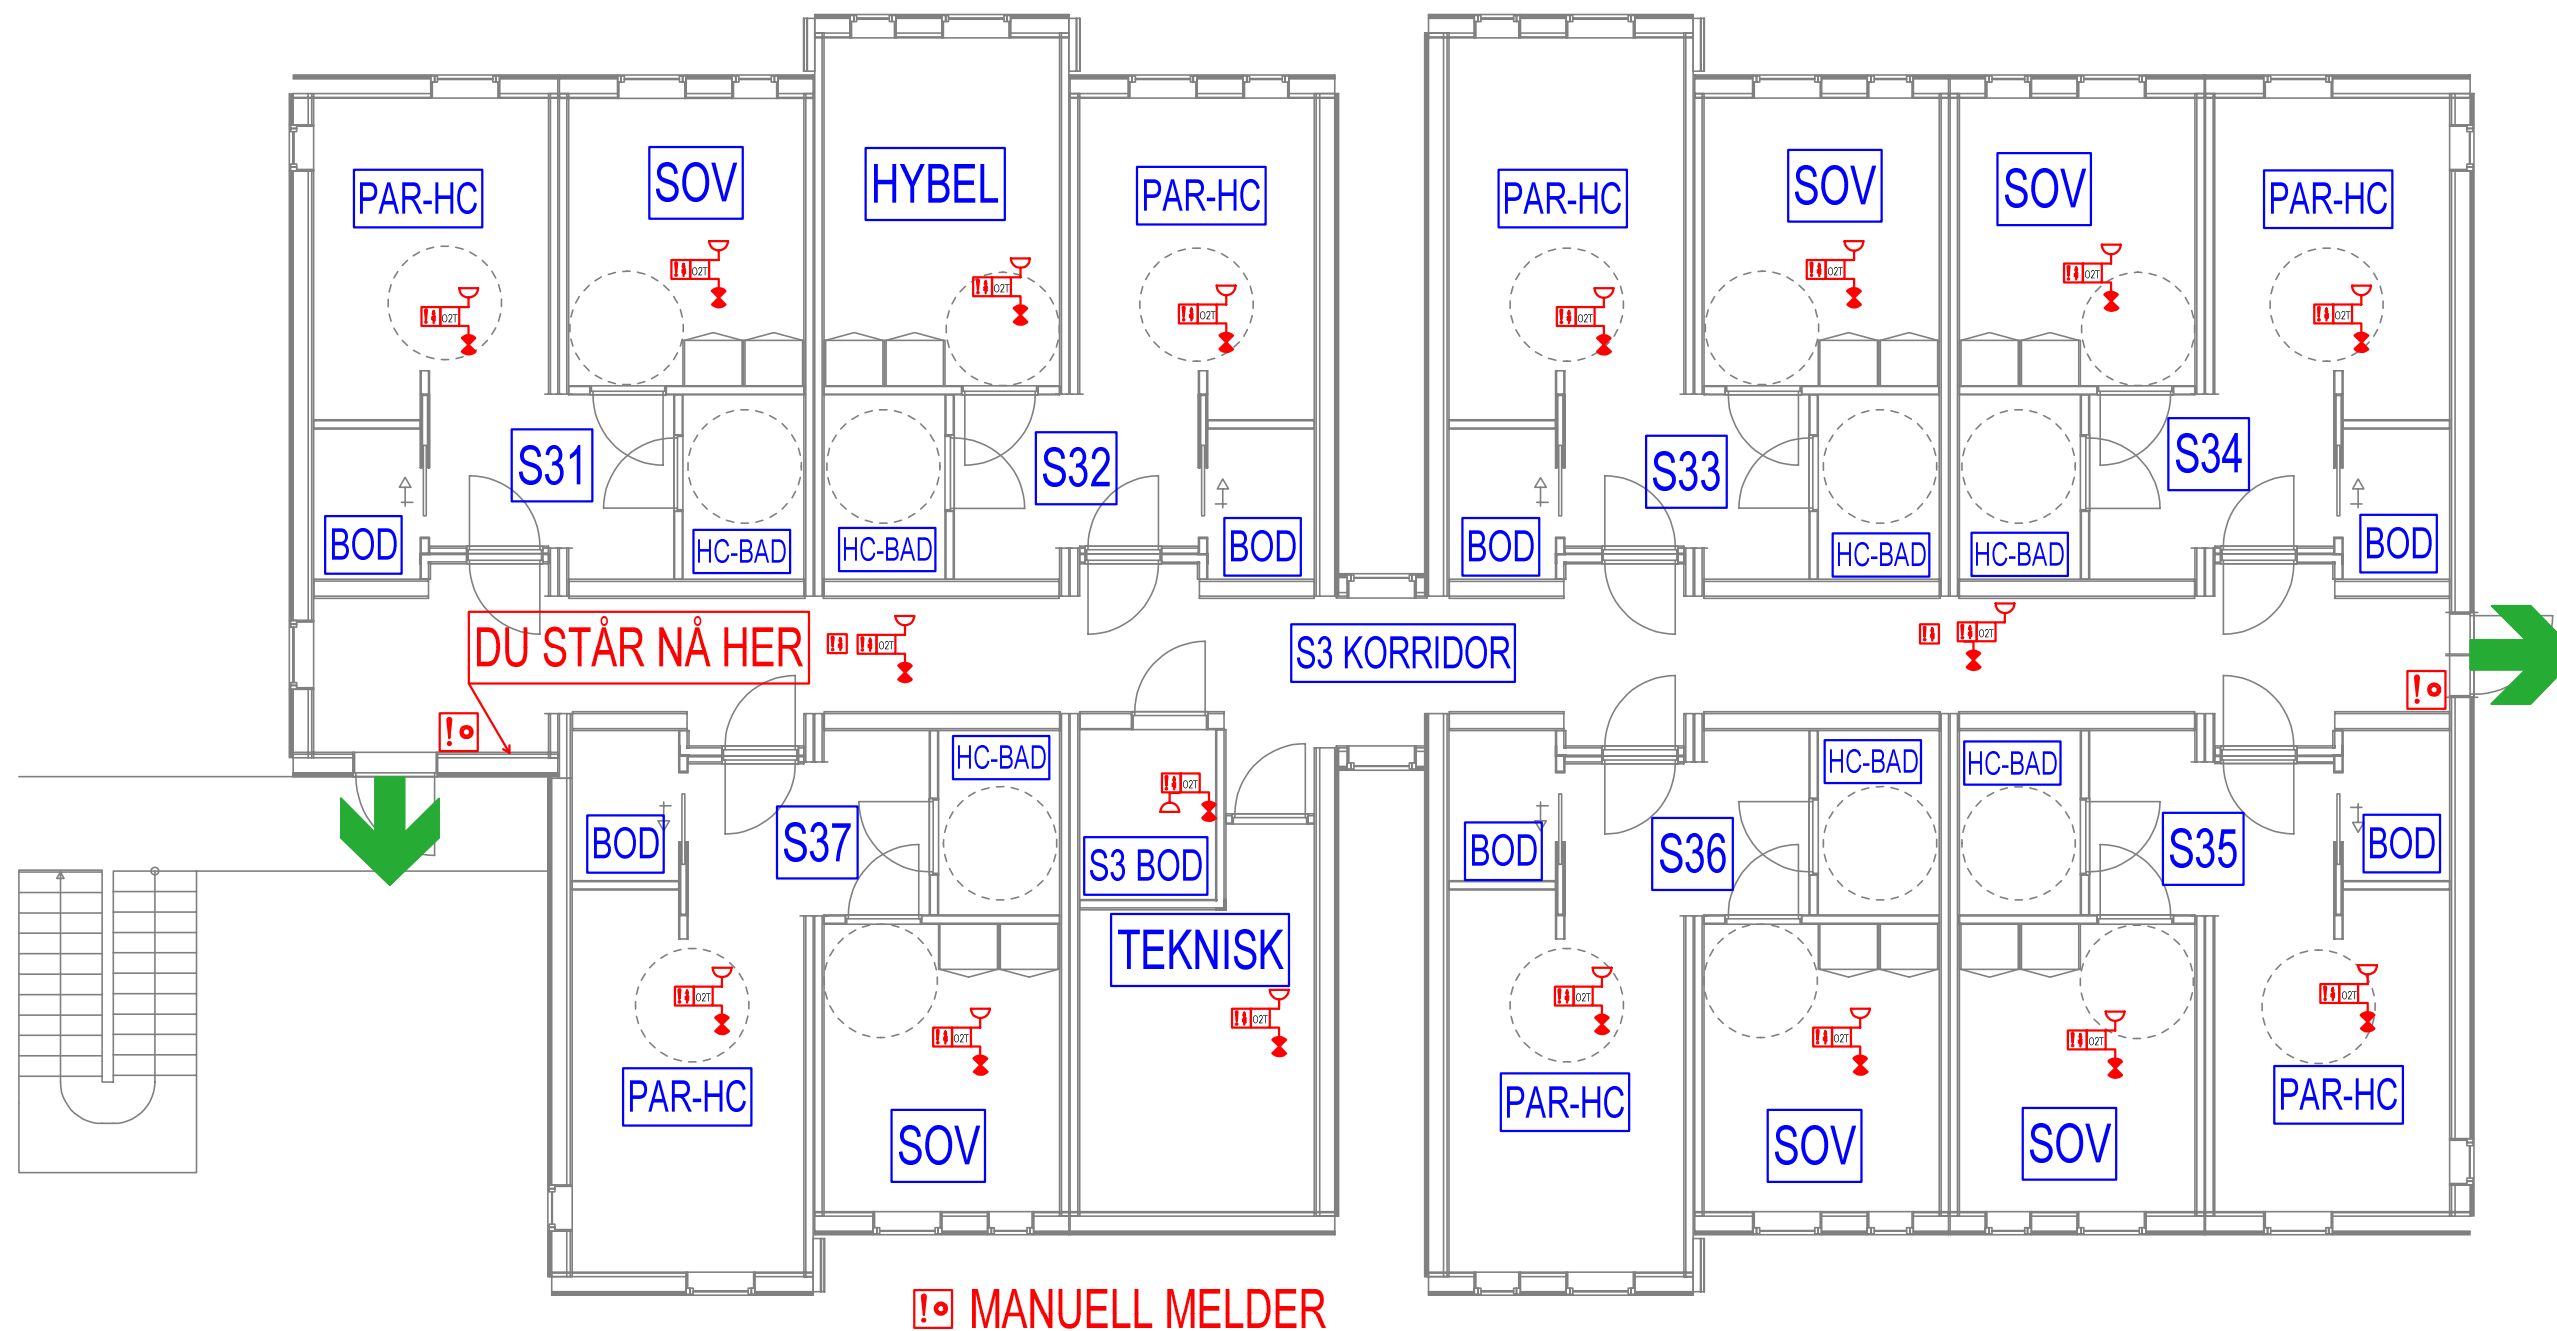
PAR-HC
SOV
HYBEL
PAR-HC
PAR-HC
SOV
SOV
PAR-HC

S31
S32
S33
S34

BOD
HC-BAD
HC-BAD
BOD
BOD
HC-BAD
HC-BAD
BOD

DU STÅR NÅ HER
S3 KORRIDOR

HC-BAD
HC-BAD
HC-BAD

BOD
S37
S3 BOD
BOD
S36
S35
BOD

TEKNISK

PAR-HC
SOV
PAR-HC
SOV
SOV
PAR-HC

MANUELL MELDER